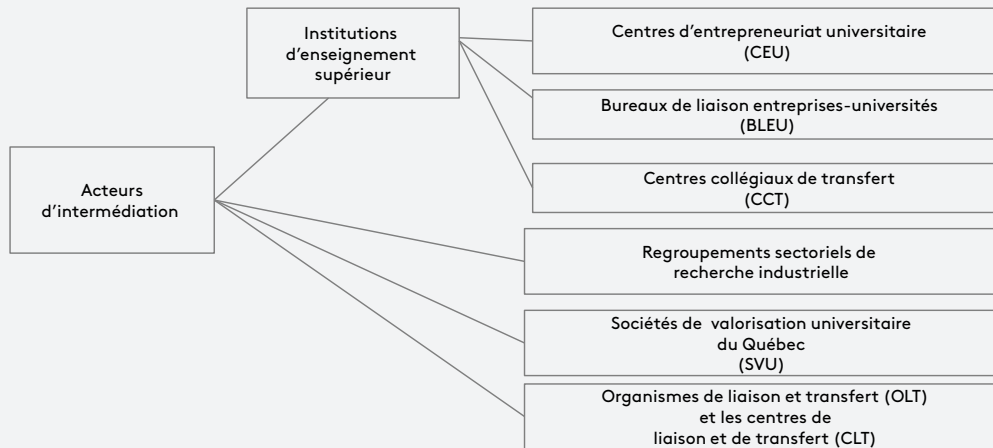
Acteurs d'intermédiation

Institutions d'enseignement supérieur

Centres d'entrepreneuriat universitaire (CEU)

Bureaux de liaison entreprises-universités (BLEU)

Centres collégiaux de transfert (CCT)

Regroupements sectoriels de recherche industrielle

Sociétés de valorisation universitaire du Québec (SVU)

Organismes de liaison et transfert (OLT) et les centres de liaison et de transfert (CLT)